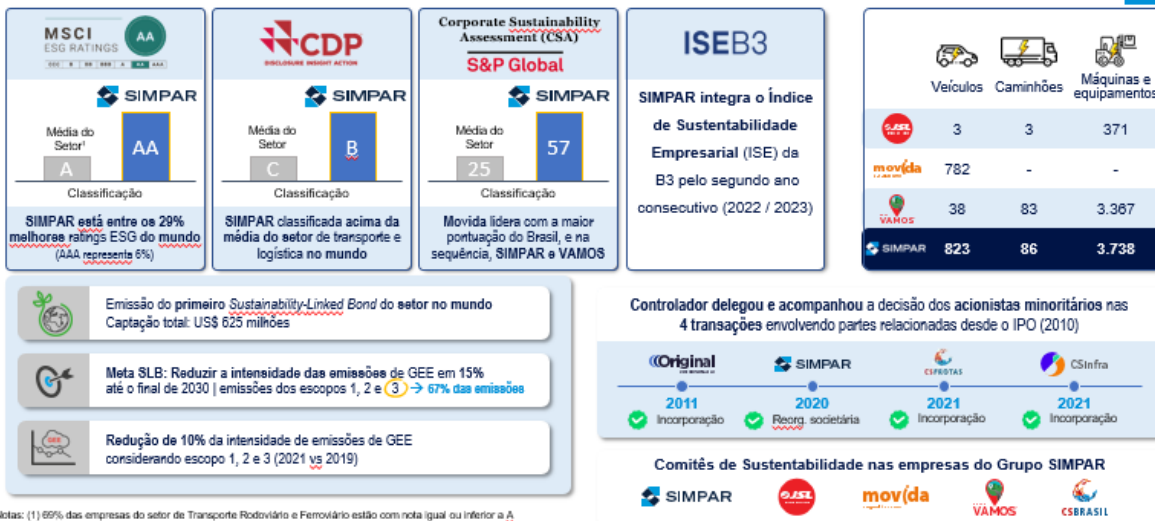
MSCI ESG RATINGS AA
CCC | B | BB | BBB | A | AA | AAA

SIMPAR
Média do Setor¹
A
AA
Classificação
SIMPAR está entre os 29% melhores ratings ESG do mundo (AAA representa 6%)

CDP
DISCLOSURE INSIGHT ACTION
SIMPAR
Média do Setor
C
B
Classificação
SIMPAR classificada acima da média do setor de transporte e logística no mundo

Corporate Sustainability Assessment (CSA)
S&P Global
SIMPAR
Média do Setor
25
57
Classificação
Movida lidera com a maior pontuação do Brasil, e na sequência, SIMPAR e VAMOS

ISEB3
SIMPAR integra o Índice de Sustentabilidade Empresarial (ISE) da B3 pelo segundo ano consecutivo (2022 / 2023)

| | Veículos | Caminhões | Máquinas e equipamentos |
|---|---|---|---|
| JSL | 3 | 3 | 371 |
| movida | 782 | - | - |
| VAMOS | 38 | 83 | 3.367 |
| SIMPAR | 823 | 86 | 3.738 |

Emissão do primeiro Sustainability-Linked Bond do setor no mundo
Captação total: US$ 625 milhões

Meta SLB: Reduzir a intensidade das emissões de GEE em 15% até o final de 2030 | emissões dos escopos 1, 2 e 3 → 67% das emissões

Redução de 10% da intensidade de emissões de GEE considerando escopo 1, 2 e 3 (2021 vs 2019)

Controlador delegou e acompanhou a decisão dos acionistas minoritários nas 4 transações envolvendo partes relacionadas desde o IPO (2010)

Original
2011
Incorporação
SIMPAR
2020
Reorg. societária
CS ROTAS
2021
Incorporação
CSInfra
2021
Incorporação

Comitês de Sustentabilidade nas empresas do Grupo SIMPAR
SIMPAR JSL movida VAMOS CS BRASIL

Notas: (1) 69% das empresas do setor de Transporte Rodoviário e Ferroviário estão com nota igual ou inferior a A